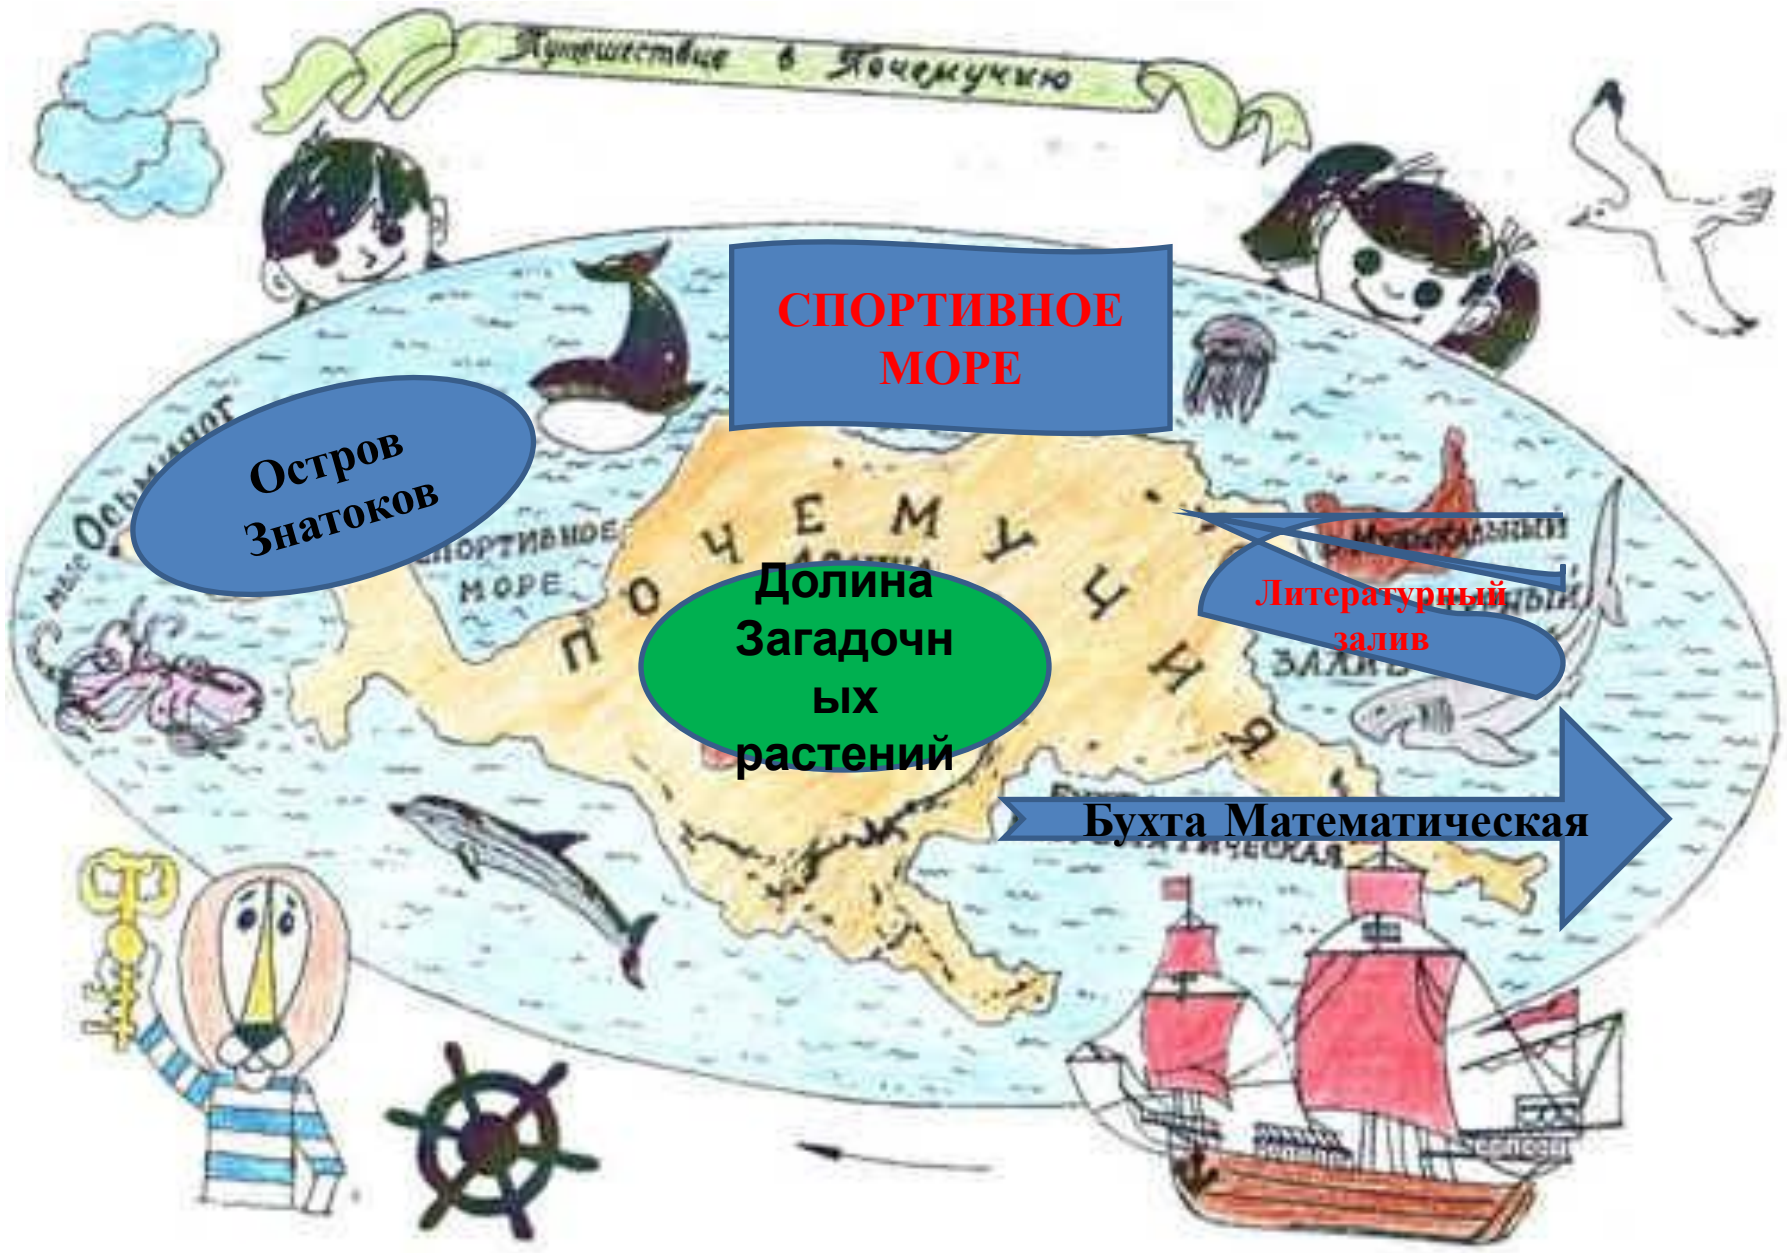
Путешествие в Почемучию

СПОРТИВНОЕ МОРЕ

Остров Знатоков

мыс Осьминог

СПОРТИВНОЕ МОРЕ

ПОЧЕМУЧИЯ

Долина Загадочных растений

Музыкальный

Литературный залив

ЗАЛИВ

Бухта Математическая

МАТЕМАТИЧЕСКАЯ